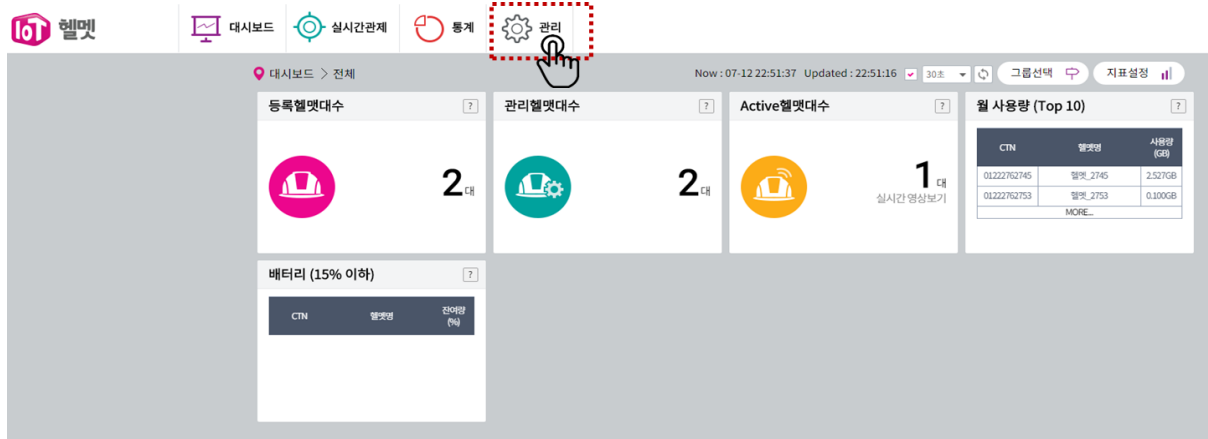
IoT 헬멧

대시보드 실시간관제 통계 관리

대시보드 > 전체

Now : 07-12 22:51:37 Updated : 22:51:16 30초 그룹선택 지표설정

등록헬멧대수 ?

2 대

관리헬멧대수 ?

2 대

Active헬멧대수 ?

1 대
실시간 영상보기

월 사용량 (Top 10) ?

| CTN | 헬멧명 | 사용량 (GB) |
|---|---|---|
| 01222762745 | 헬멧_2745 | 2.527GB |
| 01222762753 | 헬멧_2753 | 0.100GB |

MORE...

배터리 (15% 이하) ?

| CTN | 헬멧명 | 잔여량 (%) |
|---|---|---|